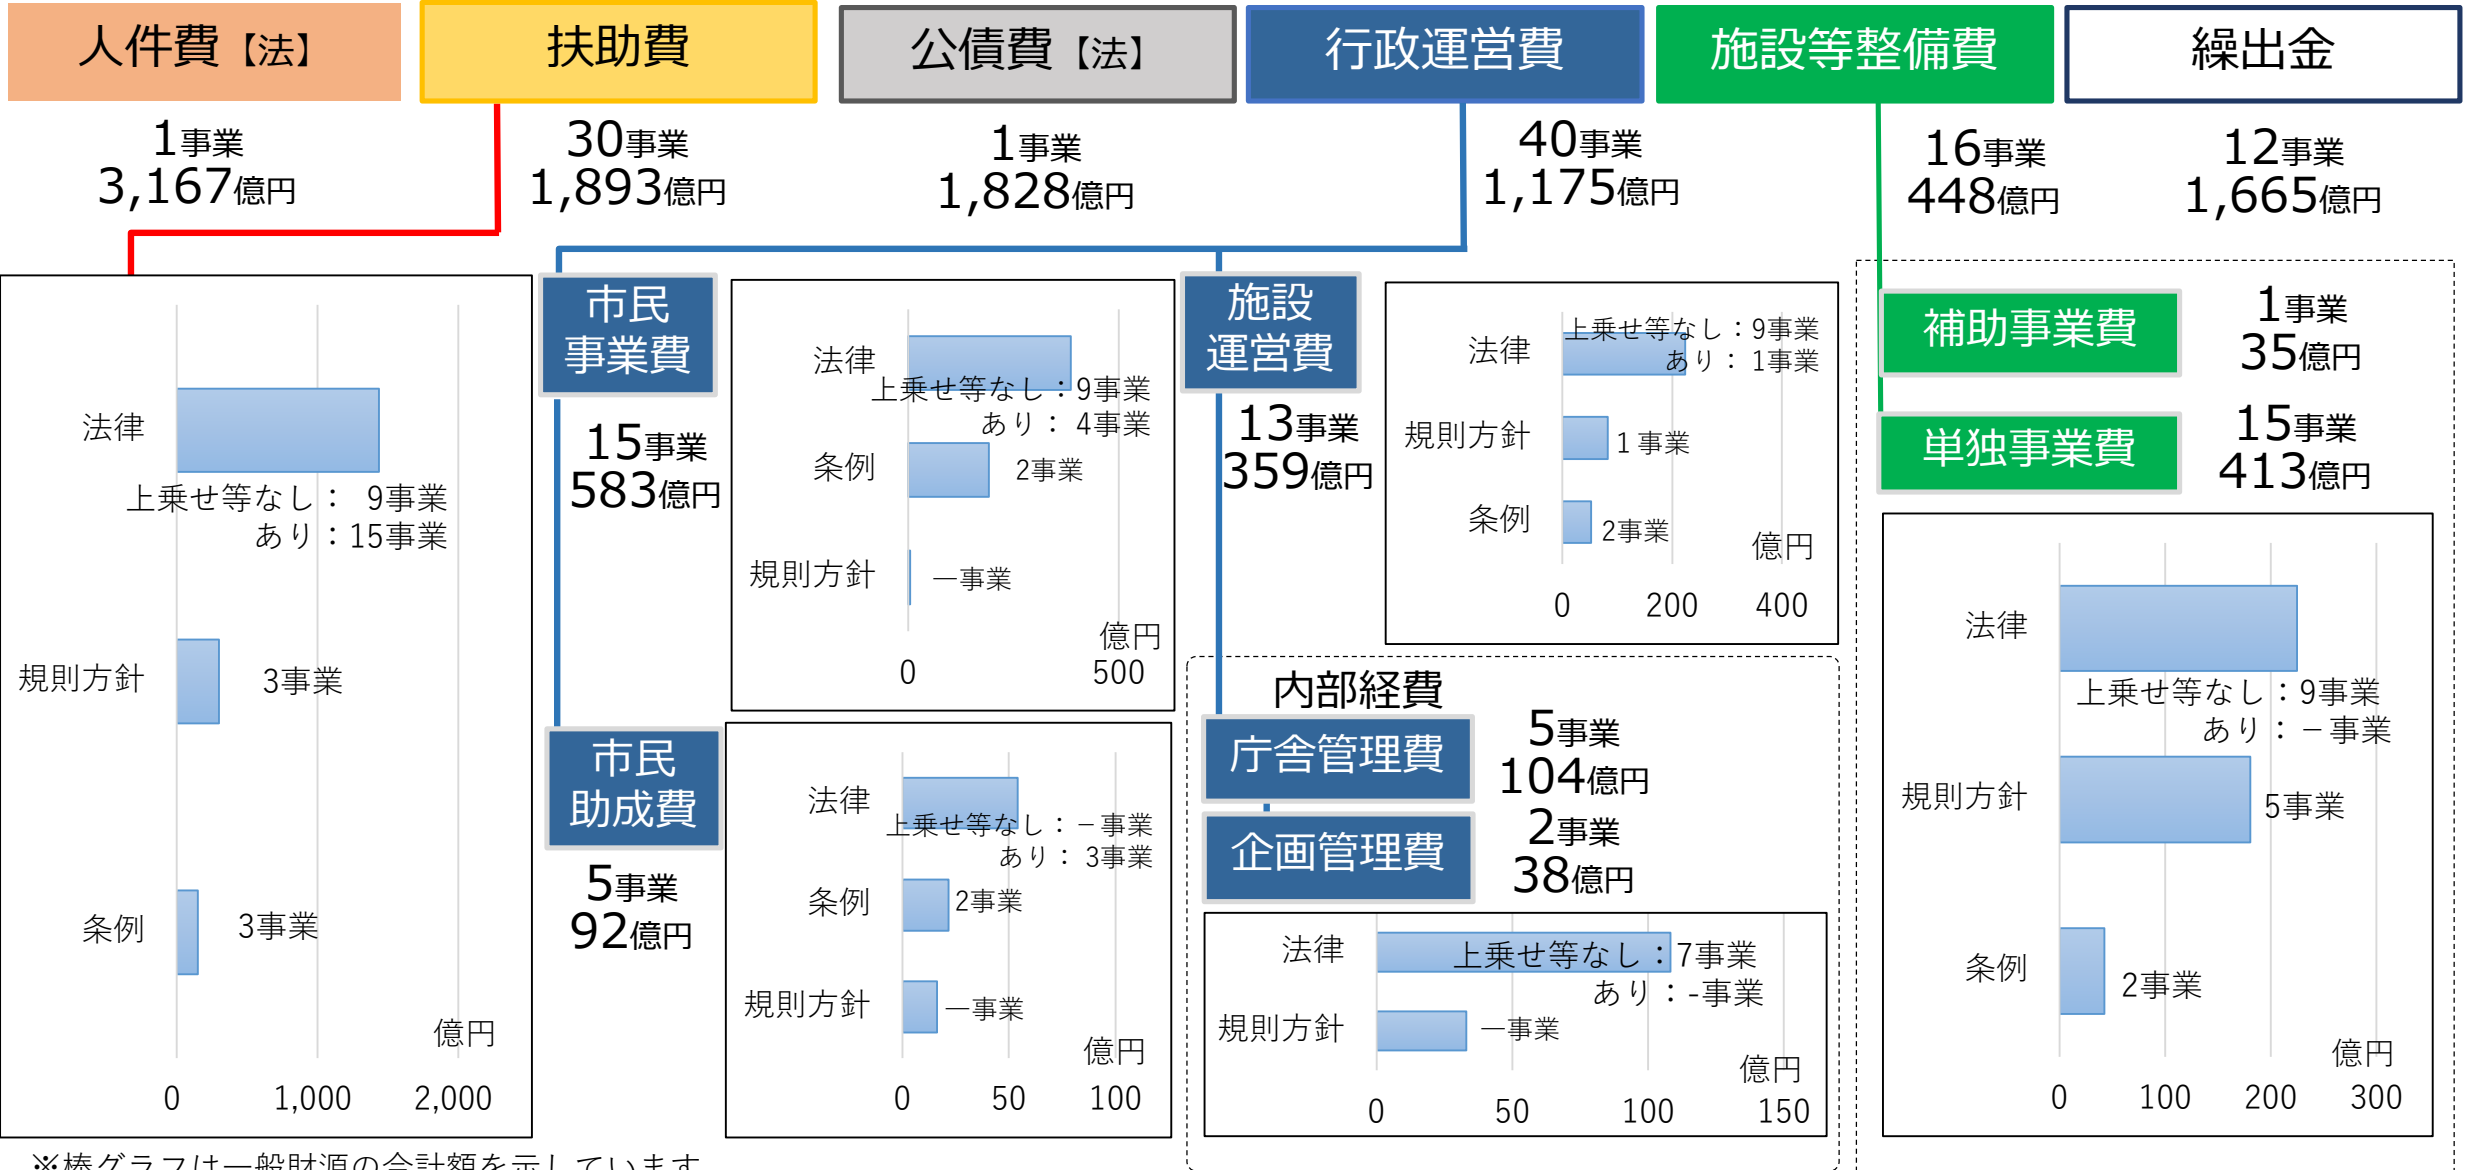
人件費【法】
扶助費
公債費【法】
行政運営費
施設等整備費
繰出金

1事業
3,167億円

30事業
1,893億円

1事業
1,828億円

40事業
1,175億円

16事業
448億円

12事業
1,665億円

法律
上乗せ等なし： 9事業
あり：15事業
規則方針
3事業
条例
3事業
億円
0
1,000
2,000

市民事業費
15事業
583億円

法律
上乗せ等なし：9事業
あり： 4事業
条例
2事業
規則方針
—事業
億円
0
500

市民助成費
5事業
92億円

法律
上乗せ等なし：－事業
あり： 3事業
条例
2事業
規則方針
—事業
億円
0
50
100

施設運営費
13事業
359億円

法律
上乗せ等なし：9事業
あり： 1事業
規則方針
1 事業
条例
2事業
億円
0
200
400

内部経費
庁舎管理費
5事業
104億円
企画管理費
2事業
38億円

法律
上乗せ等なし：7事業
あり：-事業
規則方針
—事業
億円
0
50
100
150

補助事業費
1事業
35億円
単独事業費
15事業
413億円

法律
上乗せ等なし：9事業
あり：－事業
規則方針
5事業
条例
2事業
億円
0
100
200
300

※棒グラフは一般財源の合計額を示しています